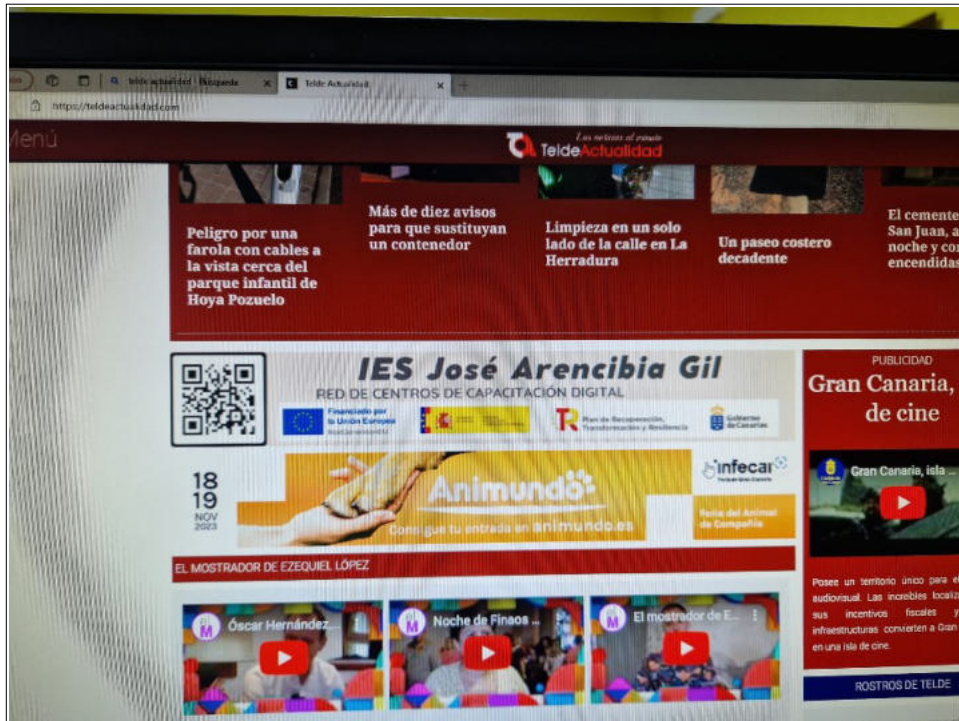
telde actualidad - Búsqueda
Telde Actualidad
https://teldeactualidad.com

Menú

Las noticias al minuto
TeldeActualidad

Peligro por una farola con cables a la vista cerca del parque infantil de Hoya Pozuelo

Más de diez avisos para que sustituyan un contenedor

Limpieza en un solo lado de la calle en La Herradura

Un paseo costero decadente

El cementer San Juan, a noche y co encendidas

IES José Arencibia Gil
RED DE CENTROS DE CAPACITACIÓN DIGITAL
Financiado por la Unión Europea
Plan de Recuperación, Transformación y Resiliencia
Gobierno de Canarias

18
19
NOV
2023
Animundo
Consigue tu entrada en animundo.es
infecar
Feria del Animal de Compañía

PUBLICIDAD
Gran Canaria, de cine
Gran Canaria, isla ...
Posee un territorio único para e audiovisual. Las increíbles localiz sus incentivos fiscales y infraestructuras convierten a Gran en una isla de cine.

EL MOSTRADOR DE EZEQUIEL LÓPEZ

Óscar Hernández...
Noche de Finaos ...
El mostrador de E...

ROSTROS DE TELDE